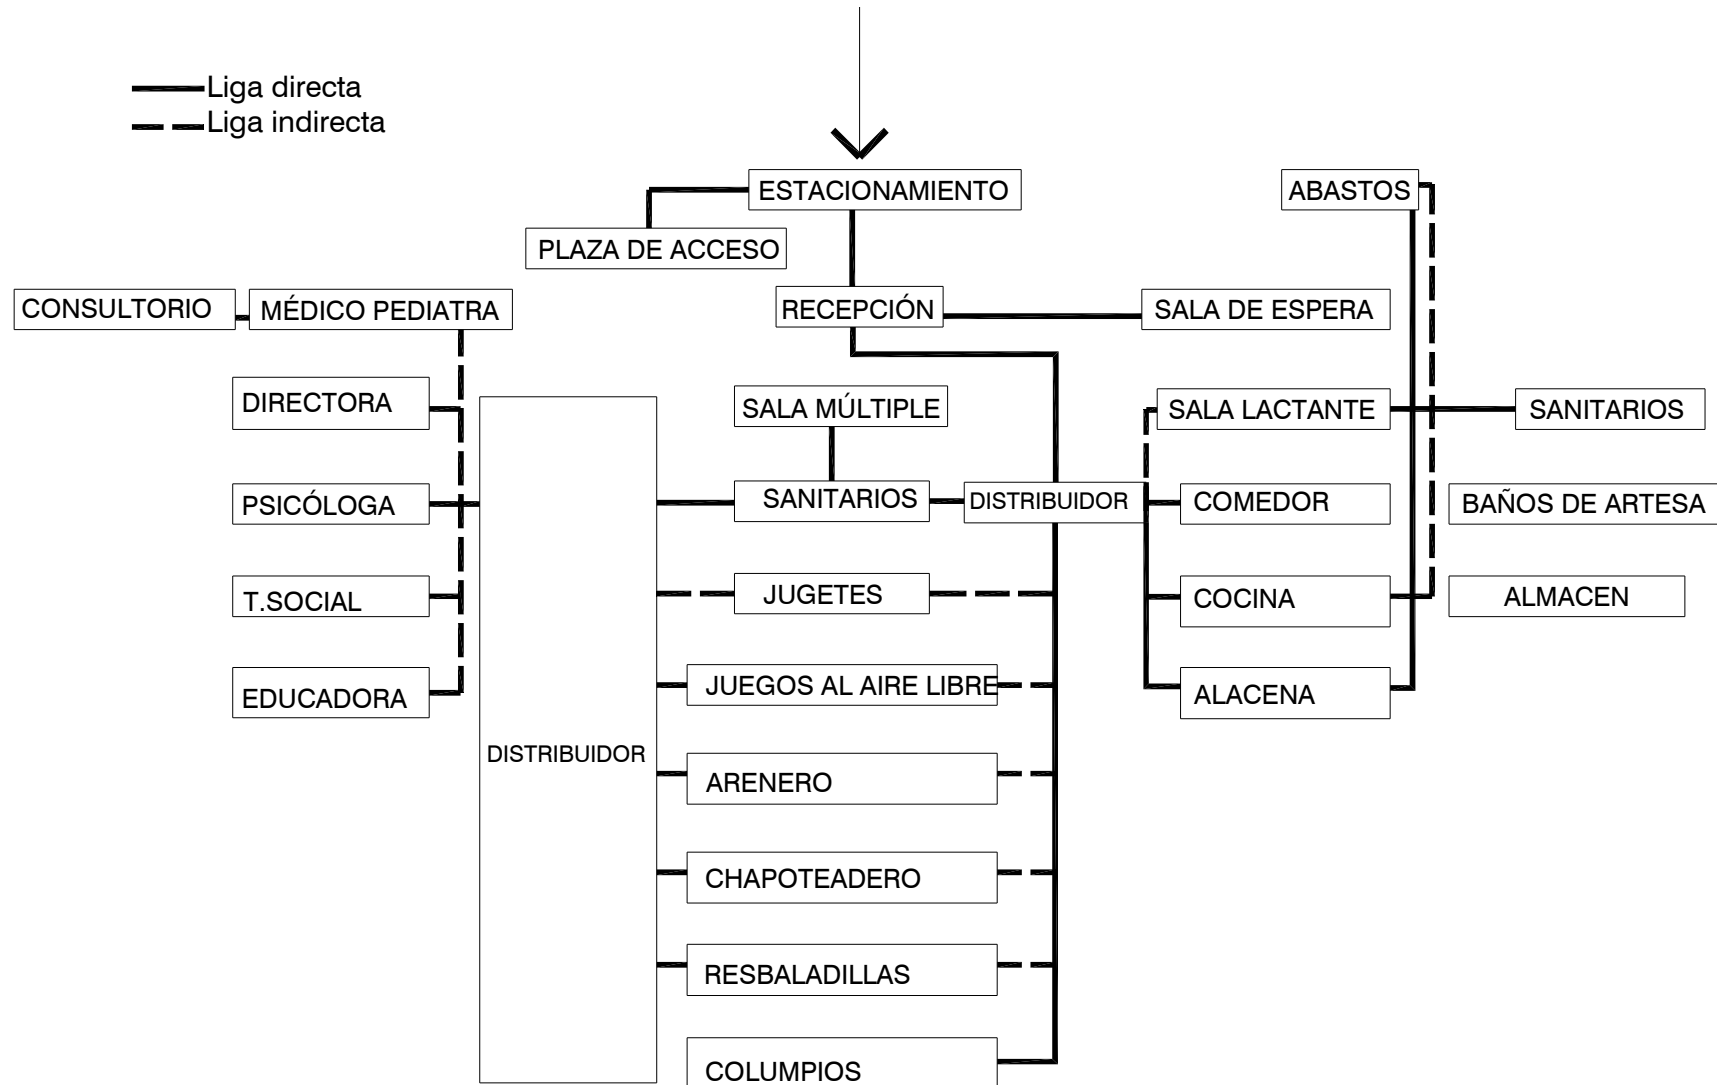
Liga directa
Liga indirecta

ESTACIONAMIENTO
PLAZA DE ACCESO
ABASTOS
CONSULTORIO
MÉDICO PEDIATRA
RECEPCIÓN
SALA DE ESPERA
DIRECTORA
SALA MÚLTIPLE
SALA LACTANTE
SANITARIOS
PSICÓLOGA
SANITARIOS
DISTRIBUIDOR
COMEDOR
BAÑOS DE ARTESA
T.SOCIAL
JUGETES
COCINA
ALMACEN
EDUCADORA
JUEGOS AL AIRE LIBRE
ALACENA
DISTRIBUIDOR
ARENERO
CHAPOTEADERO
RESBALADILLAS
COLUMPIOS